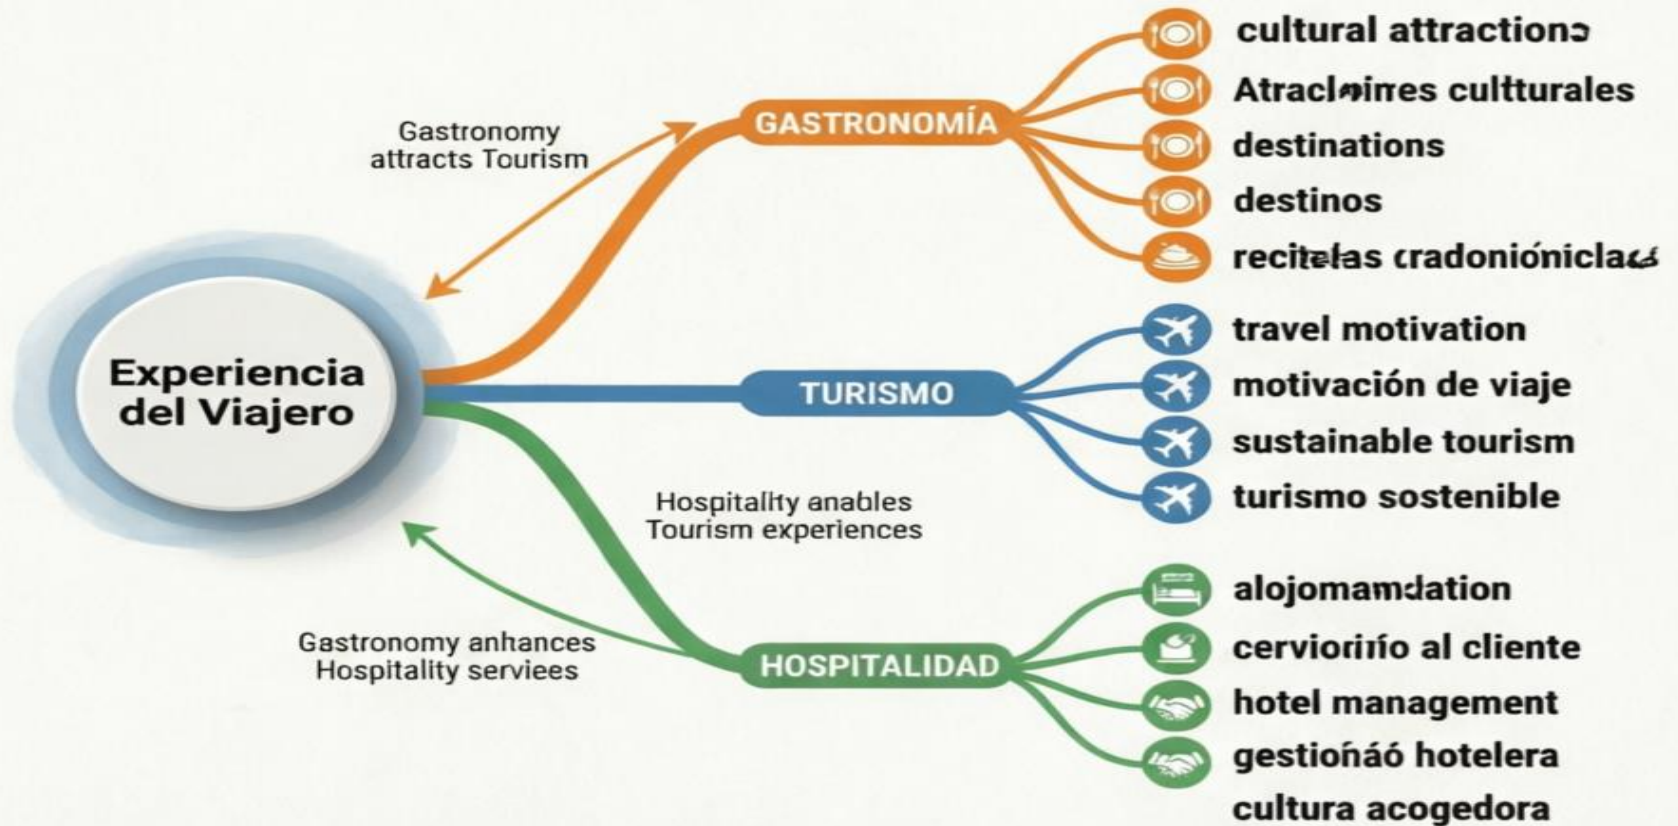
Experiencia del Viajero

Gastronomy attracts Tourism

GASTRONOMÍA

cultural attractions
Atraclmires cullturales
destinations
destinos
recitelas cradonióniclas

TURISMO

travel motivation
motivación de viaje
sustainable tourism
turismo sostenible

Hospitality anables Tourism experiences

Gastronomy anhances Hospitality serviees

HOSPITALIDAD

alojomamdation
cervioriño al cliente
hotel management
gestionáó hotelera
cultura acogedora